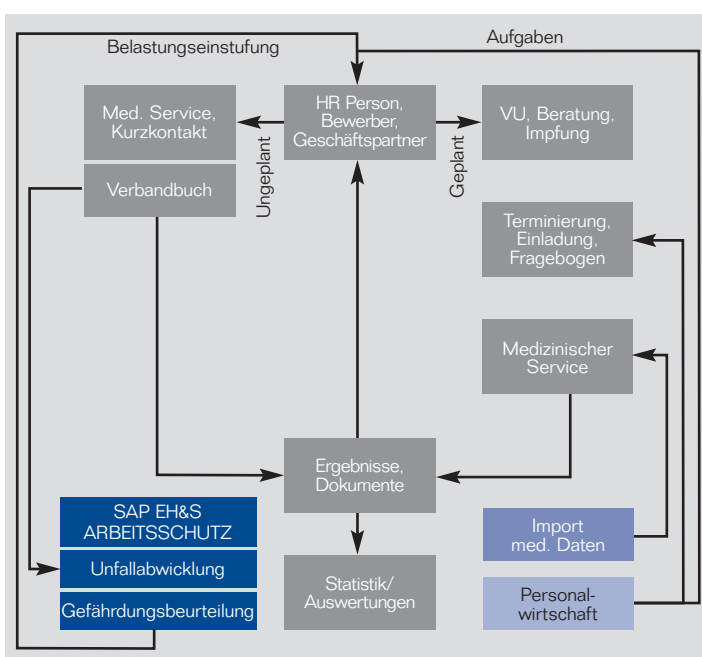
Belastungseinstufung

Aufgaben

Med. Service, Kurzkontakt

Verbandbuch

Ungeplant

HR Person, Bewerber, Geschäftspartner

Geplant

VU, Beratung, Impfung

Terminierung, Einladung, Fragebogen

Medizinischer Service

Ergebnisse, Dokumente

Statistik/ Auswertungen

SAP EH&S ARBEITSSCHUTZ

Unfallabwicklung

Gefährdungsbeurteilung

Import med. Daten

Personalwirtschaft